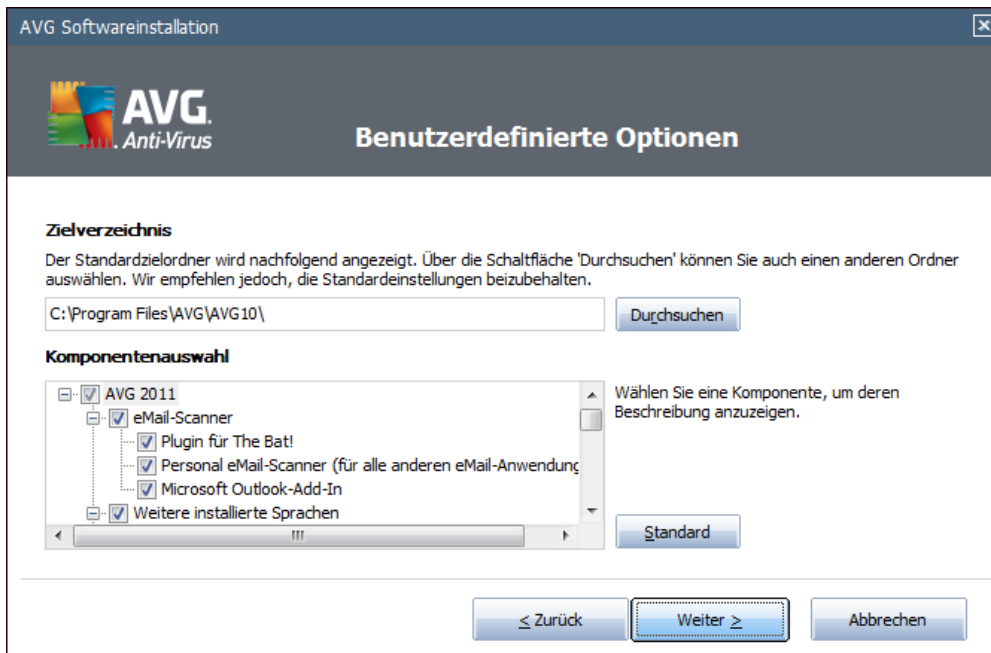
AVG Softwareinstallation

AVG. Anti-Virus

Benutzerdefinierte Optionen

Zielverzeichnis

Der Standardzielordner wird nachfolgend angezeigt. Über die Schaltfläche 'Durchsuchen' können Sie auch einen anderen Ordner auswählen. Wir empfehlen jedoch, die Standardeinstellungen beizubehalten.

C:\Program Files\AVG\AVG10\

Durchsuchen

Komponentenauswahl

AVG 2011
eMail-Scanner
Plugin für The Bat!
Personal eMail-Scanner (für alle anderen eMail-Anwendung
Microsoft Outlook-Add-In
Weitere installierte Sprachen

Wählen Sie eine Komponente, um deren Beschreibung anzuzeigen.

Standard

< Zurück

Weiter >

Abbrechen